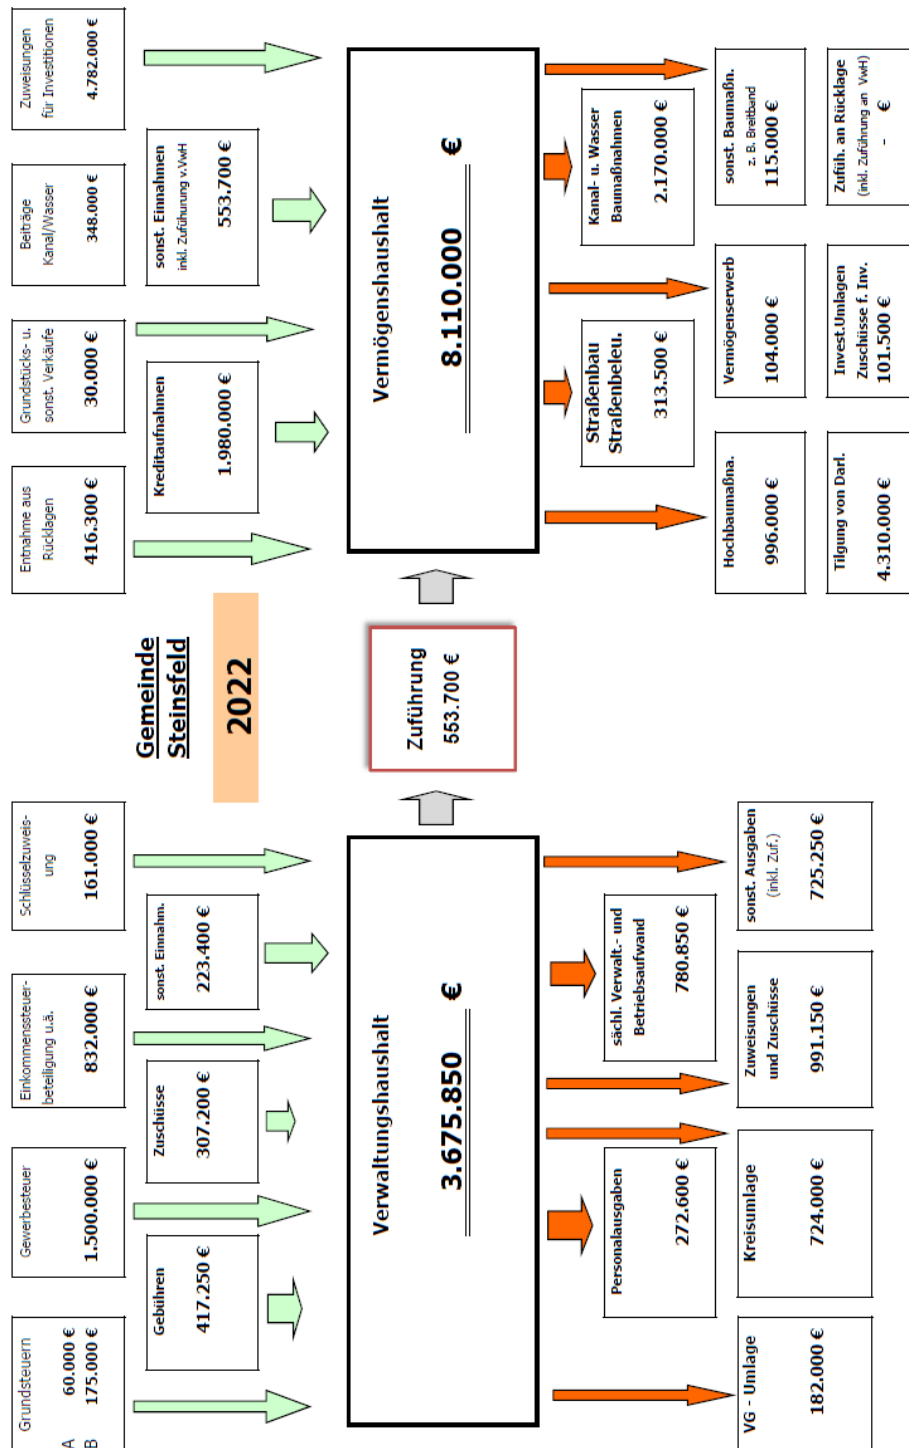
Gemeinde Steinsfeld

2022

Grundsteuern
A 60.000 €
B 175.000 €

Gewerbesteuer
1.500.000 €

Einkommensteuerbeteiligung u.ä.
832.000 €

Schlüsselzuweisung
161.000 €

Gebühren
417.250 €

Zuschüsse
307.200 €

sonst. Einnahm.
223.400 €

Verwaltungshaushalt
3.675.850 €

VG - Umlage
182.000 €

Personalausgaben
272.600 €

Kreisumlage
724.000 €

Zuweisungen und Zuschüsse
991.150 €

sächl. Verwalt.- und Betriebsaufwand
780.850 €

sonst. Ausgaben (inkl. Zuf.)
725.250 €

Zuführung
553.700 €

Entnahme aus Rücklagen
416.300 €

Grundstücks- u. sonst. Verkäufe
30.000 €

Beiträge Kanal/Wasser
348.000 €

Zuweisungen für Investitionen
4.782.000 €

Kreditaufnahmen
1.980.000 €

sonst. Einnahmen inkl. Zuführung v. VwH
553.700 €

Vermögenshaushalt
8.110.000 €

Hochbaumaßna.
996.000 €

Straßenbau Straßenbeleu.
313.500 €

Vermögenserwerb
104.000 €

Kanal- u. Wasser Baumaßnahmen
2.170.000 €

sonst. Baumaßn. z. B. Breitband
115.000 €

Tilgung von Darl.
4.310.000 €

Invest.Umlagen Zuschüsse f. Inv.
101.500 €

Zuführ. an Rücklage (inkl. Zuführung an VwH)
- €